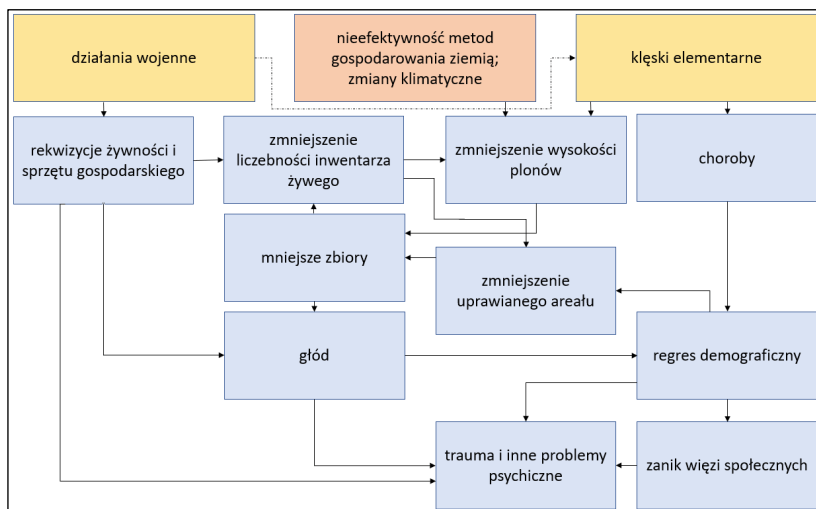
działania wojenne

nieefektywność metod gospodarowania ziemią; zmiany klimatyczne

klęski elementarne

rekwizycje żywności i sprzętu gospodarskiego

zmniejszenie liczebności inwentarza żywego

zmniejszenie wysokości plonów

choroby

mniejsze zbiory

zmniejszenie uprawianego areału

głód

regres demograficzny

trauma i inne problemy psychiczne

zanik więzi społecznych